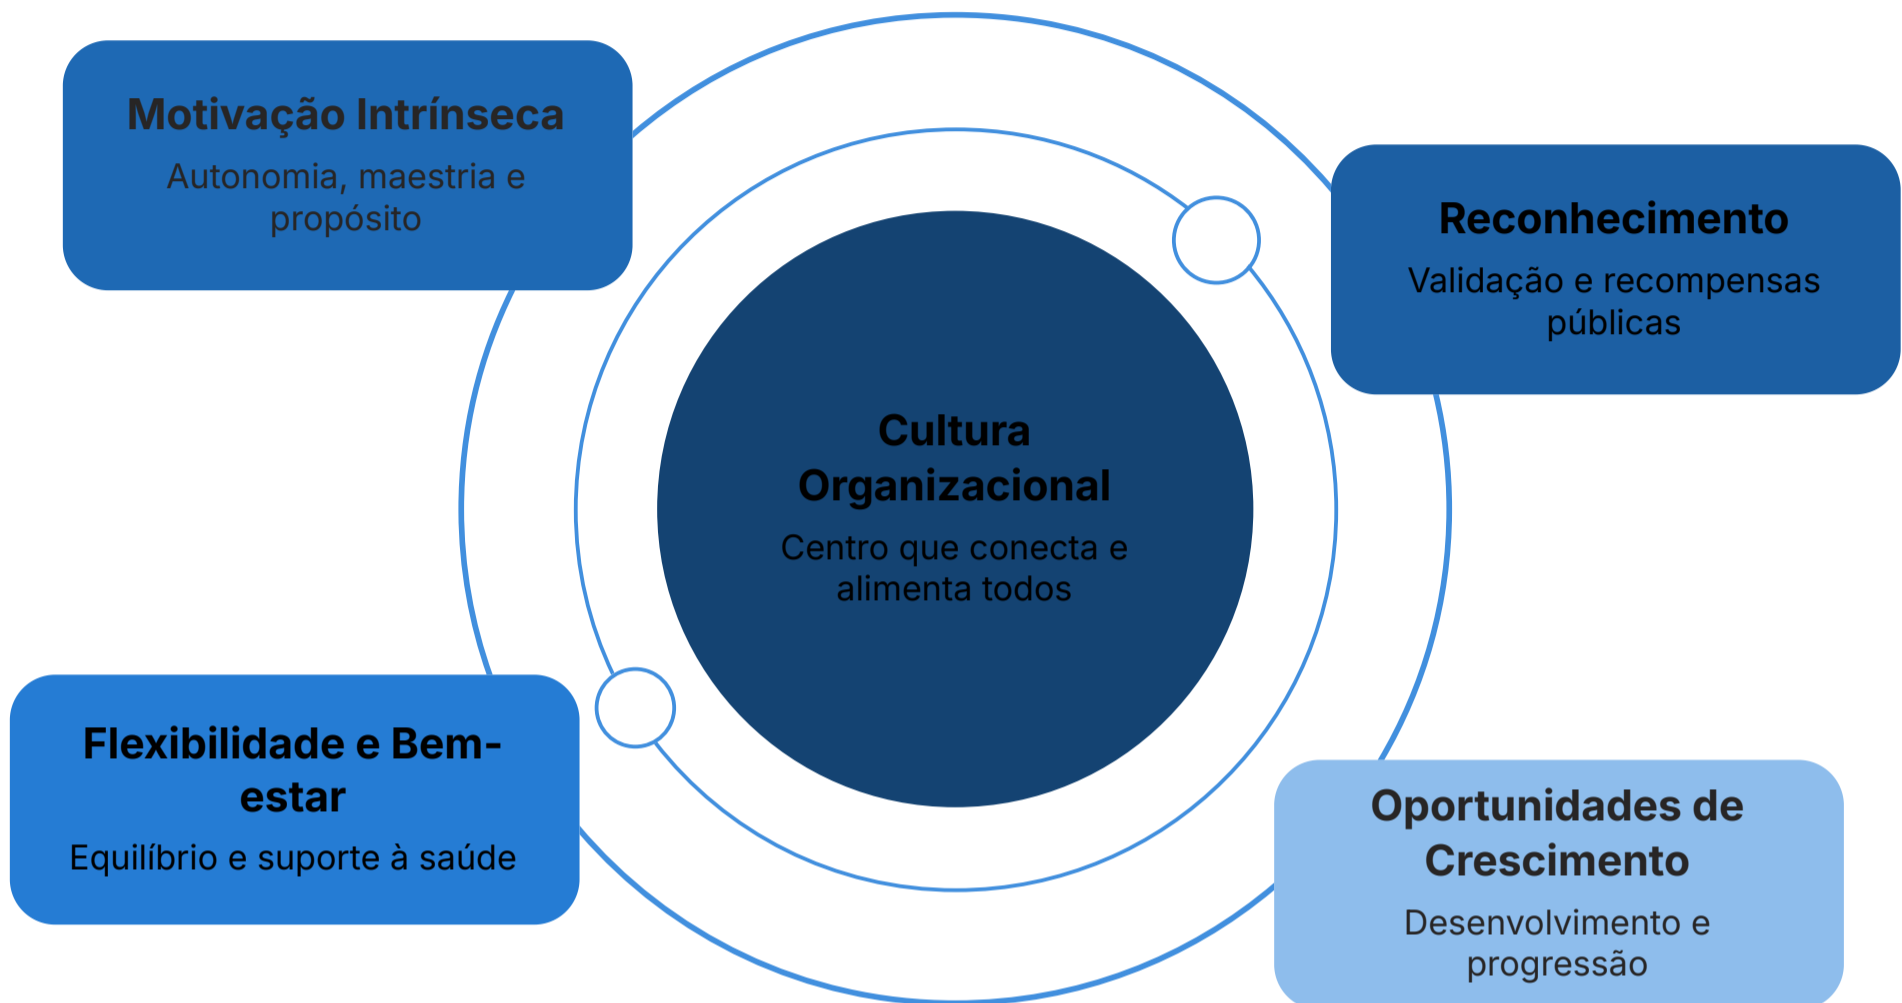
Motivação Intrínseca
Autonomia, maestria e propósito

Reconhecimento
Validação e recompensas públicas

Cultura Organizacional
Centro que conecta e alimenta todos

Flexibilidade e Bem-estar
Equilíbrio e suporte à saúde

Oportunidades de Crescimento
Desenvolvimento e progressão